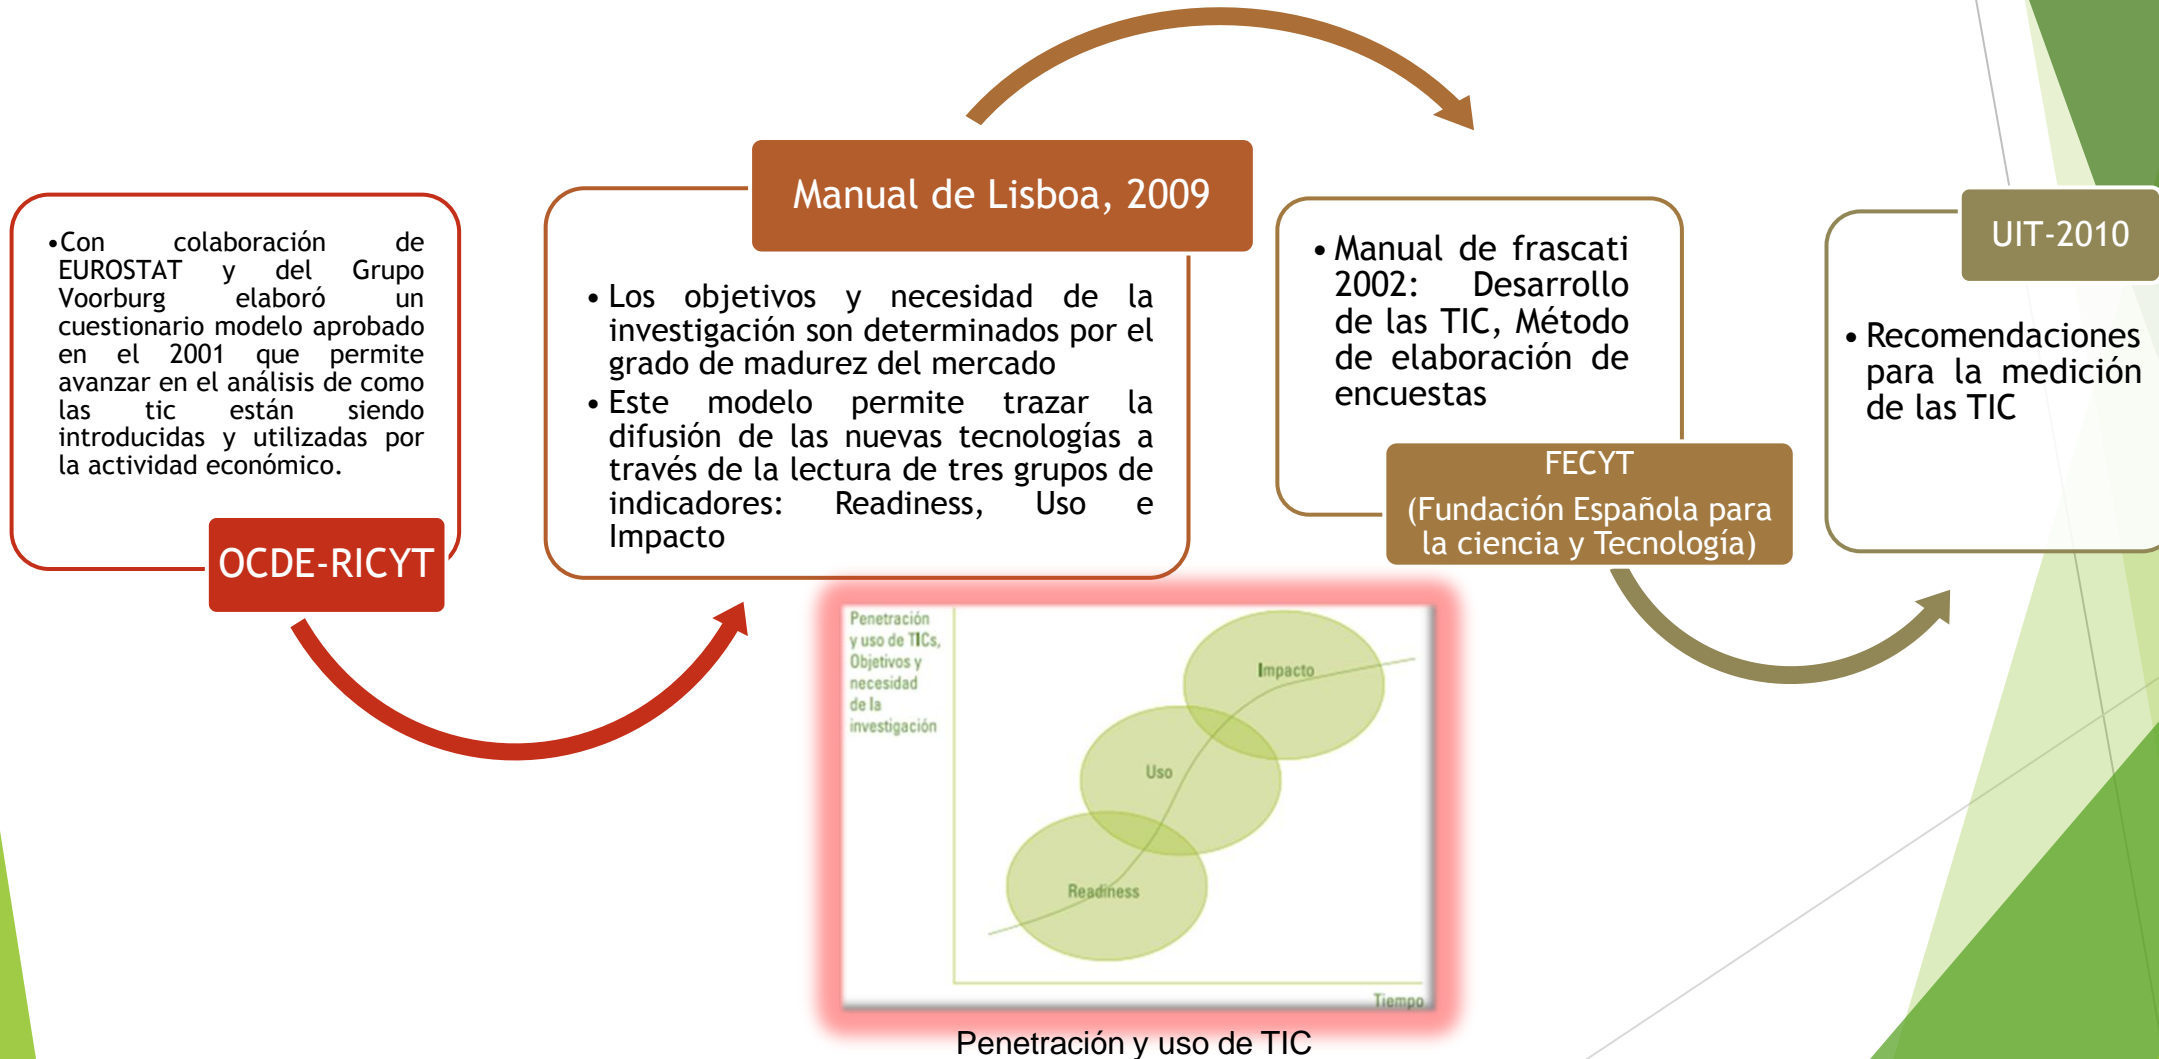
•Con colaboración de EUROSTAT y del Grupo Voorburg elaboró un cuestionario modelo aprobado en el 2001 que permite avanzar en el análisis de como las tic están siendo introducidas y utilizadas por la actividad económico.

OCDE-RICYT

Manual de Lisboa, 2009

• Los objetivos y necesidad de la investigación son determinados por el grado de madurez del mercado
• Este modelo permite trazar la difusión de las nuevas tecnologías a través de la lectura de tres grupos de indicadores: Readiness, Uso e Impacto

• Manual de frascati 2002: Desarrollo de las TIC, Método de elaboración de encuestas

FECYT
(Fundación Española para la ciencia y Tecnología)

UIT-2010

• Recomendaciones para la medición de las TIC

Penetración y uso de TICs, Objetivos y necesidad de la investigación

Impacto

Uso

Readiness

Tiempo

Penetración y uso de TIC